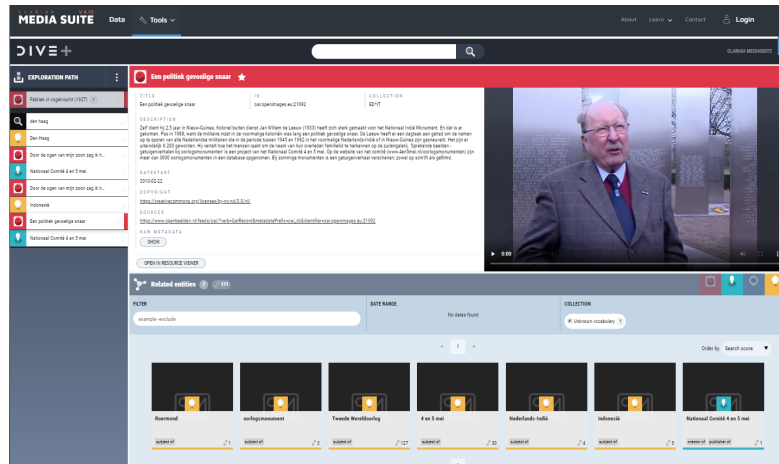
CLARIAH MEDIA SUITE V4.10 Data Tools

About Learn Contact Login

DIVE+

CLARIAH MEDIASUITE

EXPLORATION PATH

Fabriek in vogelvlucht (1927)

den haag

Den Haag

Door de ogen van mijn zoon zag ik h...

Nationaal Comité 4 en 5 mei

Door de ogen van mijn zoon zag ik h...

Indonesië

Een politiek gevoelige snaar

Nationaal Comité 4 en 5 mei

Een politiek gevoelige snaar

TITLE
Een politiek gevoelige snaar

ID
oai:openimages.eu:21092

COLLECTION
EDIT

DESCRIPTION
Zelf diende hij 2,5 jaar in Nieuw-Guinea. Kolonel buiten dienst Jan Willem de Leeuw (1933) heeft zich sterk gemaakt voor het Nationaal Indië Monument. En dat is er gekomen. Pas in 1988, want de militaire inzet in de voormalige koloniën was lang een politiek gevoelige snaar. De Leeuw heeft er een dagtaak aan gehad om de namen op te sporen van alle Nederlandse militairen die in de periode tussen 1945 en 1962 in het voormalige Nederlands-Indië of in Nieuw-Guinea zijn gesneuveld. Het zijn er uiteindelijk 6.200 geworden. Hij vertelt hoe het mensen raakt om de naam van hun overleden familielid te herkennen op de plaquettes. Sprekende beelden: getuigenverhalen bij oorlogsmonumenten is een project van het Nationaal Comité 4 en 5 mei. Op de website van het comité (www.4en5mei.nl/oorlogsmonumenten) zijn meer dan 3000 oorlogsmonumenten in een database opgenomen. Bij sommige monumenten is een getuigenverhaal verschenen, zowel op schrift als gefilmd.

DATASTART
2010-02-22

COPYRIGHT
https://creativecommons.org/licenses/by-nc-nd/3.0/nl/

SOURCES
https://www.openbeelden.nl/feeds/oai/?verb=GetRecord&metadataPrefix=oai_dc&identifier=oai:openimages.eu:21092

RAW METADATA
SHOW

OPEN IN RESOURCE VIEWER

0:00

Related entities 171

FILTER
example -exclude

DATE RANGE
No dates found

COLLECTION
Unknown vocabulary

1

Order by Search score

Roermond
subject of 1

oorlogsmonument
subject of 5

Tweede Wereldoorlog
subject of 127

4 en 5 mei
subject of 20

Nederlands-Indië
subject of 4

Indonesië
subject of 3

Nationaal Comité 4 en 5 mei
creator of publisher of 1